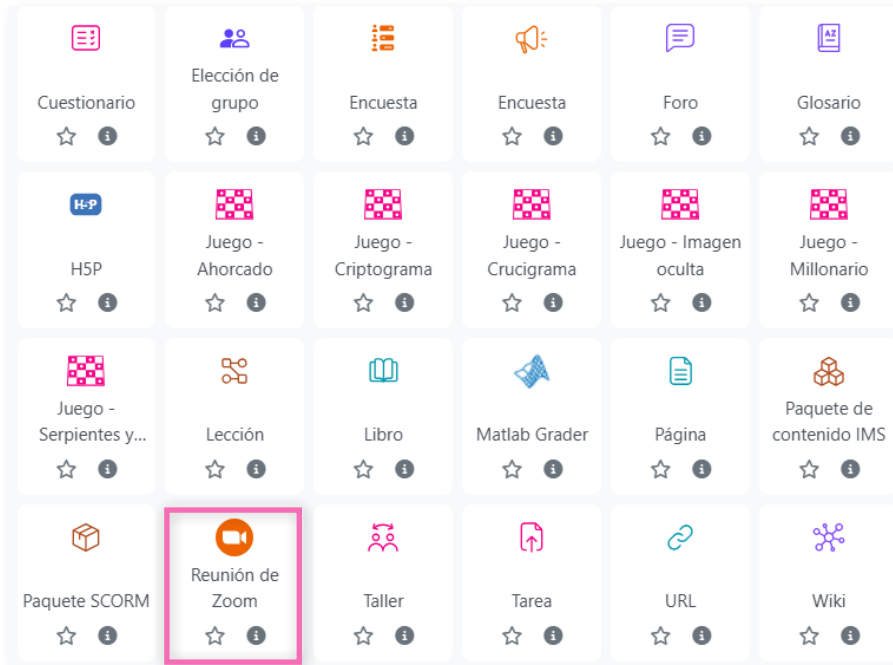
Cuestionario

Elección de grupo

Encuesta

Encuesta

Foro

Glosario

H-P

H5P

Juego - Ahorcado

Juego - Criptograma

Juego - Crucigrama

Juego - Imagen oculta

Juego - Millonario

Juego - Serpientes y...

Lección

Libro

Matlab Grader

Página

Paquete de contenido IMS

Paquete SCORM

Reunión de Zoom

Taller

Tarea

URL

Wiki